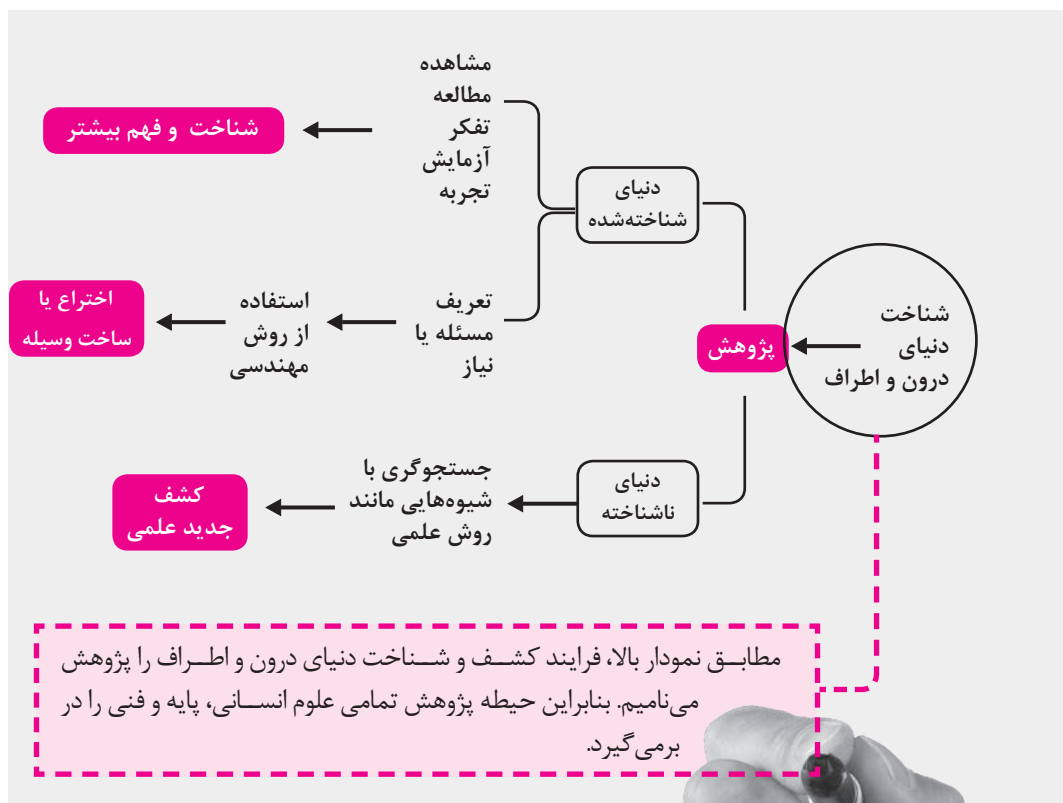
شناخت دنیای درون و اطراف

پژوهش

دنیای شناخته‌شده

مشاهده
مطالعه
تفکر
آزمایش
تجربه

شناخت و فهم بیشتر

تعریف مسئله یا نیاز

استفاده از روش مهندسی

اختراع یا ساخت وسیله

دنیای ناشناخته

جستجوگری با شیوه‌هایی مانند روش علمی

کشف جدید علمی

مطابق نمودار بالا، فرایند کشف و شناخت دنیای درون و اطراف را پژوهش می‌نامیم. بنابراین حیطه پژوهش تمامی علوم انسانی، پایه و فنی را در برمی‌گیرد.